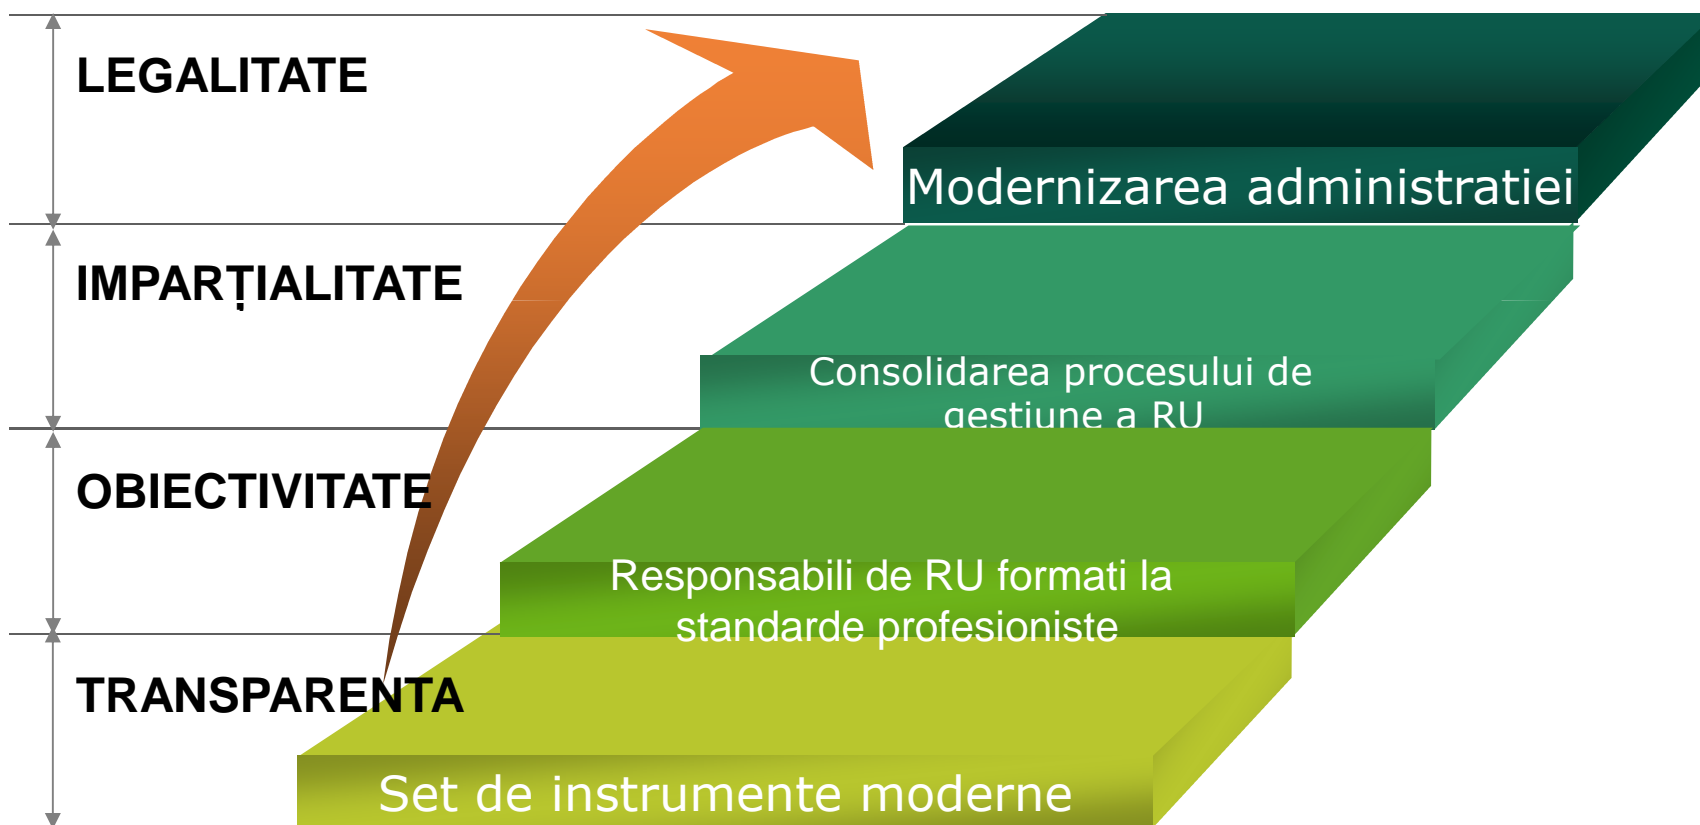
LEGALITATE

IMPARȚIALITATE

OBIECTIVITATE

TRANSPARENTA

Modernizarea administratiei

Consolidarea procesului de gestiune a RU

Responsabili de RU formati la standarde profesioniste

Set de instrumente moderne